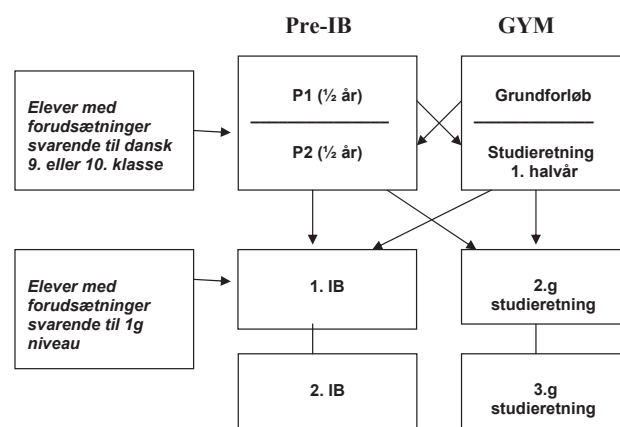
Pre-IB

GYM

Elever med forudsætninger svarende til dansk 9. eller 10. klasse

P1 (½ år)

P2 (½ år)

Grundforløb

Studieretning 1. halvår

Elever med forudsætninger svarende til 1g niveau

1. IB

2.g studieretning

2. IB

3.g studieretning